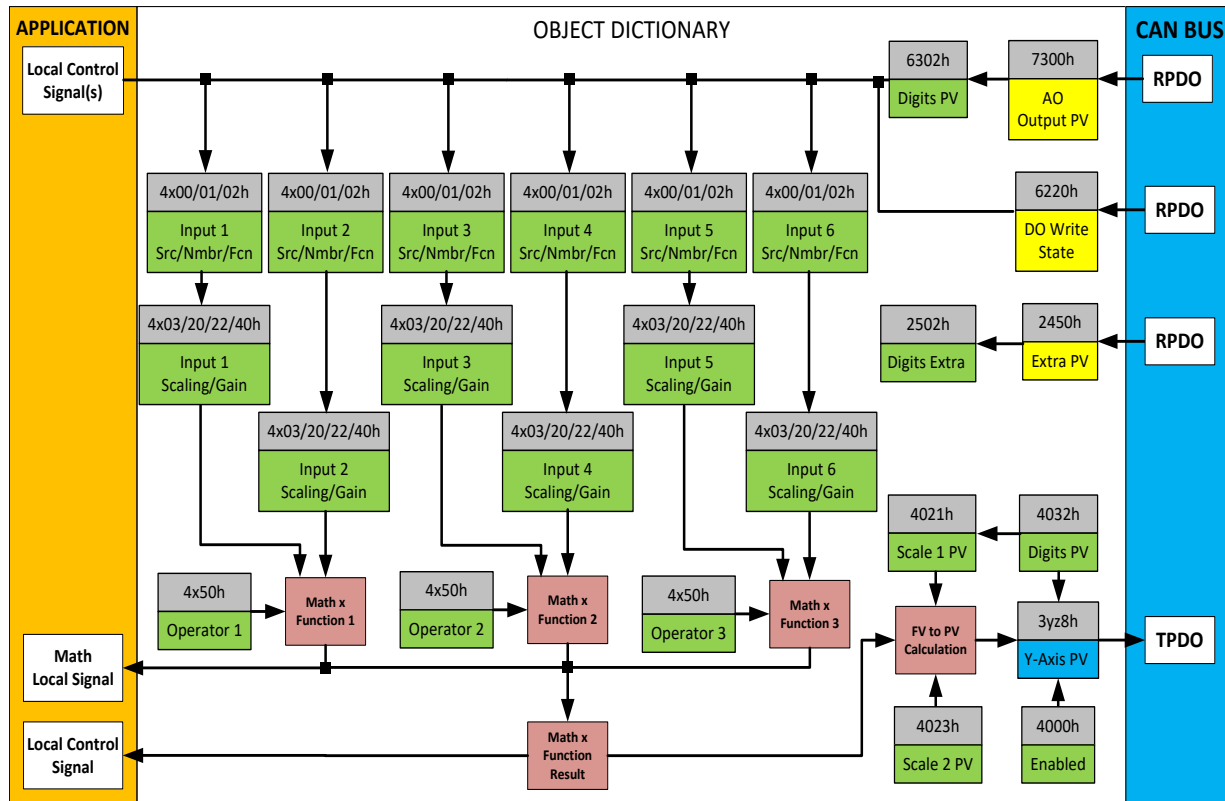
APPLICATION

OBJECT DICTIONARY

CAN BUS

Local Control Signal(s)

6302h
Digits PV

7300h
AO Output PV

RPDO

4x00/01/02h
Input 1 Src/Nmbr/Fcn

4x00/01/02h
Input 2 Src/Nmbr/Fcn

4x00/01/02h
Input 3 Src/Nmbr/Fcn

4x00/01/02h
Input 4 Src/Nmbr/Fcn

4x00/01/02h
Input 5 Src/Nmbr/Fcn

4x00/01/02h
Input 6 Src/Nmbr/Fcn

6220h
DO Write State

RPDO

4x03/20/22/40h
Input 1 Scaling/Gain

4x03/20/22/40h
Input 3 Scaling/Gain

4x03/20/22/40h
Input 5 Scaling/Gain

2502h
Digits Extra

2450h
Extra PV

RPDO

4x03/20/22/40h
Input 2 Scaling/Gain

4x03/20/22/40h
Input 4 Scaling/Gain

4x03/20/22/40h
Input 6 Scaling/Gain

4021h
Scale 1 PV

4032h
Digits PV

4x50h
Operator 1

Math x Function 1

4x50h
Operator 2

Math x Function 2

4x50h
Operator 3

Math x Function 3

FV to PV Calculation

3yz8h
Y-Axis PV

TPDO

Math Local Signal

Local Control Signal

Math x Function Result

4023h
Scale 2 PV

4000h
Enabled